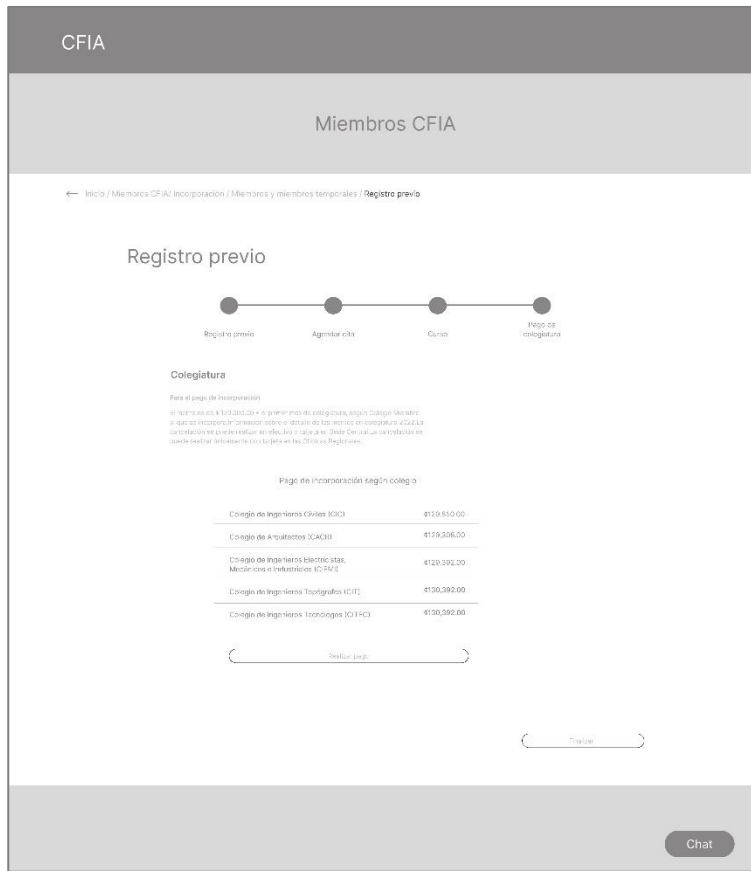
CFIA

Miembros CFIA

← Inicio / Miembros CFIA/ Incorporación / Miembros y miembros temporales / Registro previo

Registro previo

Registro previo
Agendar cita
Curso
Pago de colegiatura

Colegiatura

Para el pago de incorporación

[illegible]

Pago de incorporación según colegio

| | |
|---|---|
| Colegio de Ingenieros Civiles (CIC) | ¢129,550.00 |
| Colegio de Arquitectos (CACR) | ¢129,306.00 |
| Colegio de Ingenieros Electricistas, Mecánicos e Industriales (CIEMI) | ¢129,392.00 |
| Colegio de Ingenieros Topógrafos (CIT) | ¢130,392.00 |
| Colegio de Ingenieros Tecnólogos (CITEC) | ¢130,392.00 |

Realizar pago

Finalizar

Chat